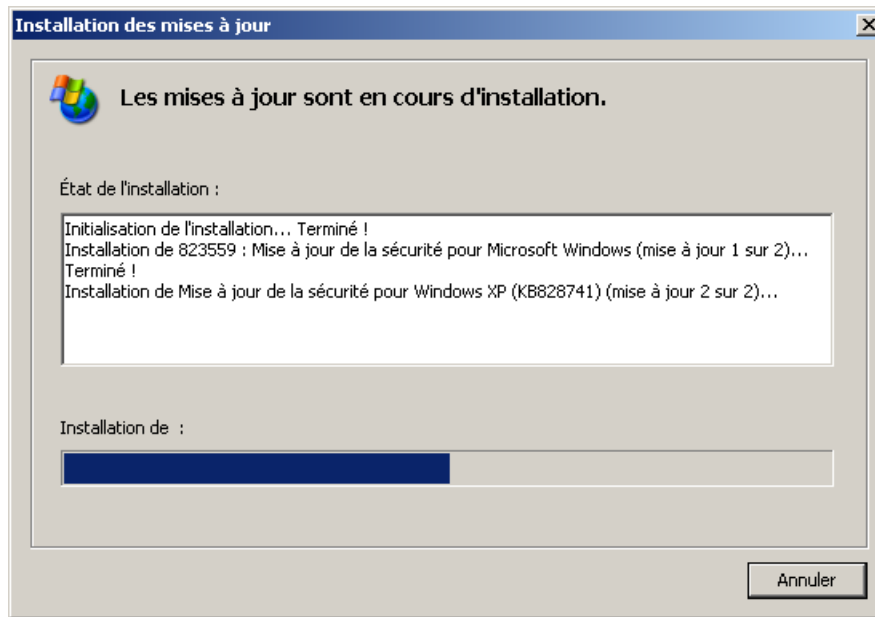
Installation des mises à jour

Les mises à jour sont en cours d'installation.

État de l'installation :

Initialisation de l'installation... Terminé !
Installation de 823559 : Mise à jour de la sécurité pour Microsoft Windows (mise à jour 1 sur 2)... Terminé !
Installation de Mise à jour de la sécurité pour Windows XP (KB828741) (mise à jour 2 sur 2)...

Installation de :

Annuler